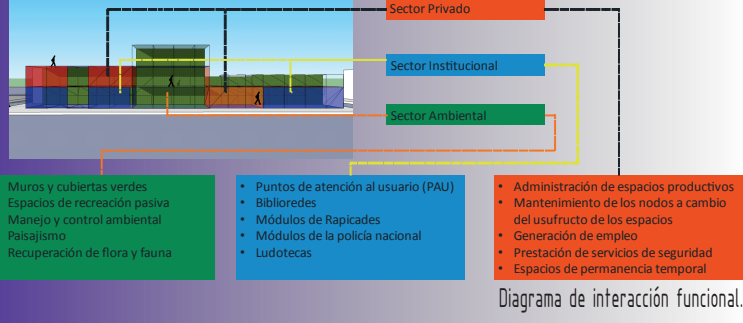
Sector Privado

Sector Institucional

Sector Ambiental

Muros y cubiertas verdes
Espacios de recreación pasiva
Manejo y control ambiental
Paisajismo
Recuperación de flora y fauna

• Puntos de atención al usuario (PAU)
• Biblioredes
• Módulos de Rapicades
• Módulos de la policía nacional
• Ludotecas

• Administración de espacios productivos
• Mantenimiento de los nodos a cambio del usufructo de los espacios
• Generación de empleo
• Prestación de servicios de seguridad
• Espacios de permanencia temporal

Diagrama de interacción funcional.